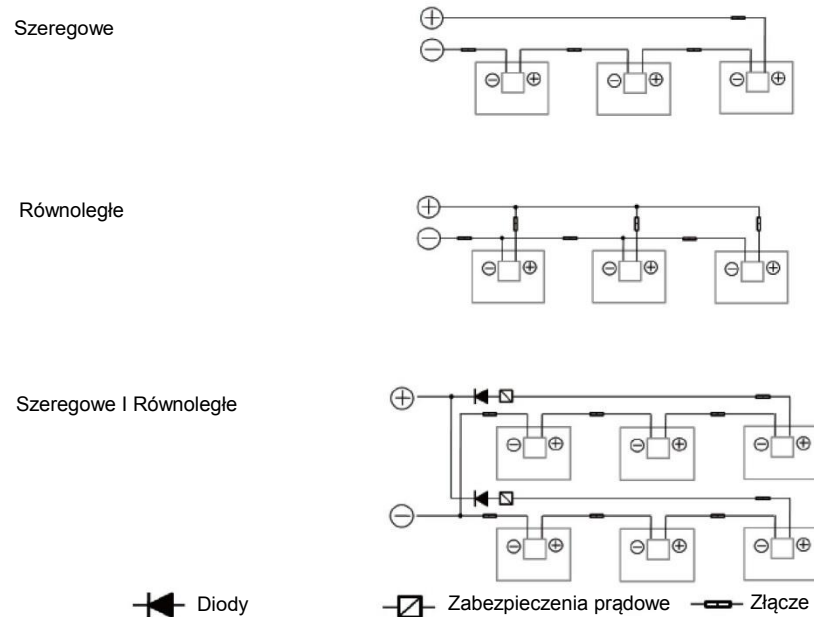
Szeregowe

$\oplus$
$\ominus$
$\ominus$ $\oplus$
$\ominus$ $\oplus$
$\ominus$ $\oplus$

Równoległe

$\oplus$
$\ominus$
$\ominus$ $\oplus$
$\ominus$ $\oplus$
$\ominus$ $\oplus$

Szeregowe I Równoległe

$\oplus$
$\ominus$ $\oplus$
$\ominus$ $\oplus$
$\ominus$ $\oplus$
$\ominus$
$\ominus$ $\oplus$
$\ominus$ $\oplus$
$\ominus$ $\oplus$

Diody
Zabezpieczenia prądowe
Złącze